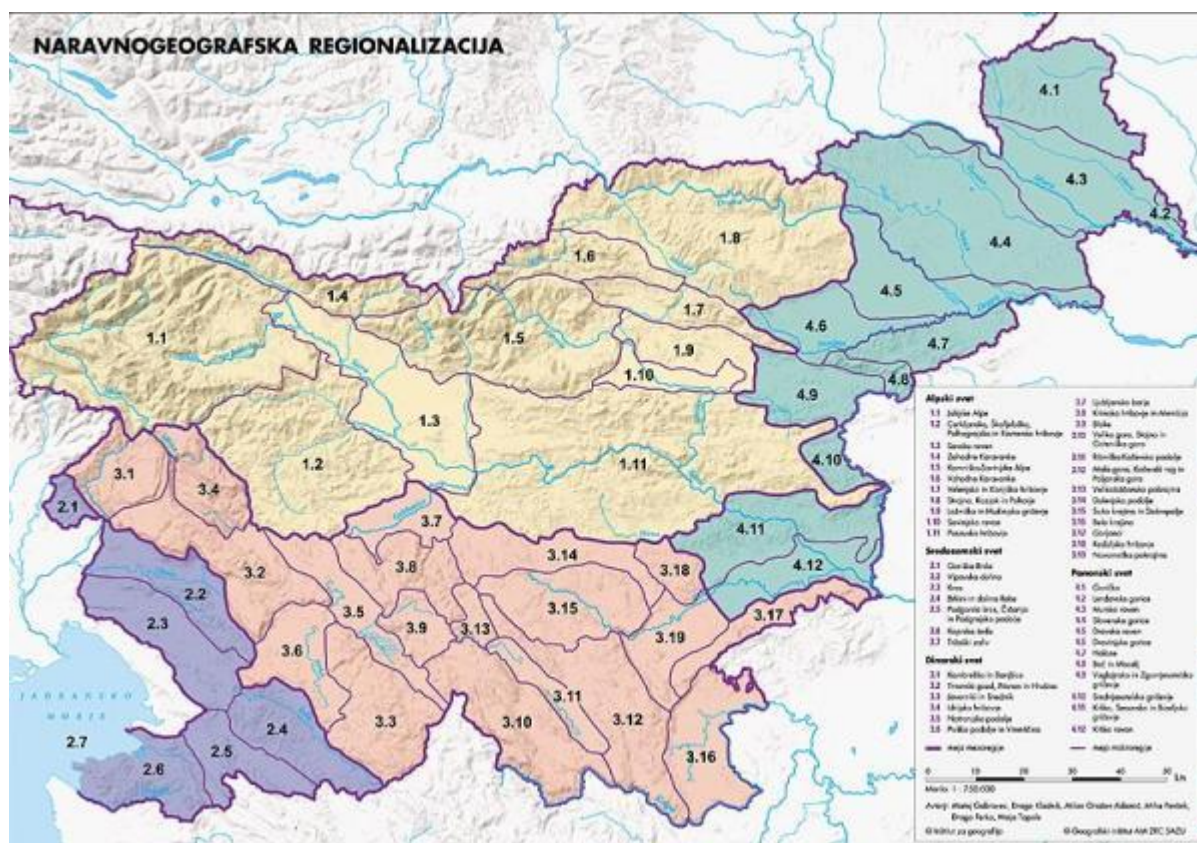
NARAVNOGEOGRAFSKA REGIONALIZACIJA

4.1
4.3
4.2
4.4
4.5
4.6
4.7
4.8
4.9
4.10
4.11
4.12
1.8
1.6
1.7
1.9
1.10
1.5
1.4
1.1
1.3
1.2
1.11
3.1
3.4
2.1
3.2
2.2
2.3
3.7
3.8
3.5
3.6
3.9
3.13
3.14
3.15
3.18
3.19
3.17
3.11
3.10
3.12
3.16
3.3
2.4
2.5
2.6
2.7

JADRANSKO MORJE

Alpski svet
1.1 Julijske Alpe
1.2 Cerkljansko, Škofjeloško, Polhograjsko in Rovtarsko hribovje
1.3 Savska ravan
1.4 Zahodne Karavanke
1.5 Kamniško-Savinjske Alpe
1.6 Vzhodne Karavanke
1.7 Velenjsko in Konjiško hribovje
1.8 Strojna, Kozjak in Pohorje
1.9 Ložniško in Hudinjsko gričevje
1.10 Savinjska ravan
1.11 Posavsko hribovje

Sredozemski svet
2.1 Goriška Brda
2.2 Vipavska dolina
2.3 Kras
2.4 Brkini in dolina Reke
2.5 Podgorski kras, Čičarija in Podgrajsko podolje
2.6 Koprska brda
2.7 Tržaški zaliv

Dinarski svet
3.1 Kanalski Kolovrat in Banjšice
3.2 Trnovski gozd, Nanos in Hrušica
3.3 Javorniki in Snežnik
3.4 Idrijsko hribovje
3.5 Notranjsko podolje
3.6 Pivško podolje in Vremščica
3.7 Ljubljansko barje
3.8 Krimsko hribovje in Menišija
3.9 Bloke
3.10 Velika gora, Stojna in Goteniška gora
3.11 Ribniško-Kočevsko podolje
3.12 Mala gora, Kočevski rog in Poljanska gora
3.13 Velikolaščanska pokrajina
3.14 Dolenjsko podolje
3.15 Suha krajina in Dobrepolje
3.16 Bela krajina
3.17 Gorjanci
3.18 Krško hribovje
3.19 Novomeška pokrajina

Panonski svet
4.1 Goričko
4.2 Lendavske gorice
4.3 Mursko polje
4.4 Slovenske gorice
4.5 Dravsko polje
4.6 Dravinjske gorice
4.7 Haloze
4.8 Boč in Macelj
4.9 Voglajnsko in Zgornjesotelsko gričevje
4.10 Srednjesotelsko gričevje
4.11 Krško, Senovsko in Bizeljsko gričevje
4.12 Krška ravan

meja mezoregije
meja mikroregije

0 10 20 30 40 50 km
Merilo 1 : 750 000

Avtorji: Matej Gabrovec, Drago Kladnik, Milan Orožen Adamič, Miha Pavšek, Drago Perko, Maja Topole

© Inštitut za geografijo
© Geografski inštitut Antona Melika ZRC SAZU